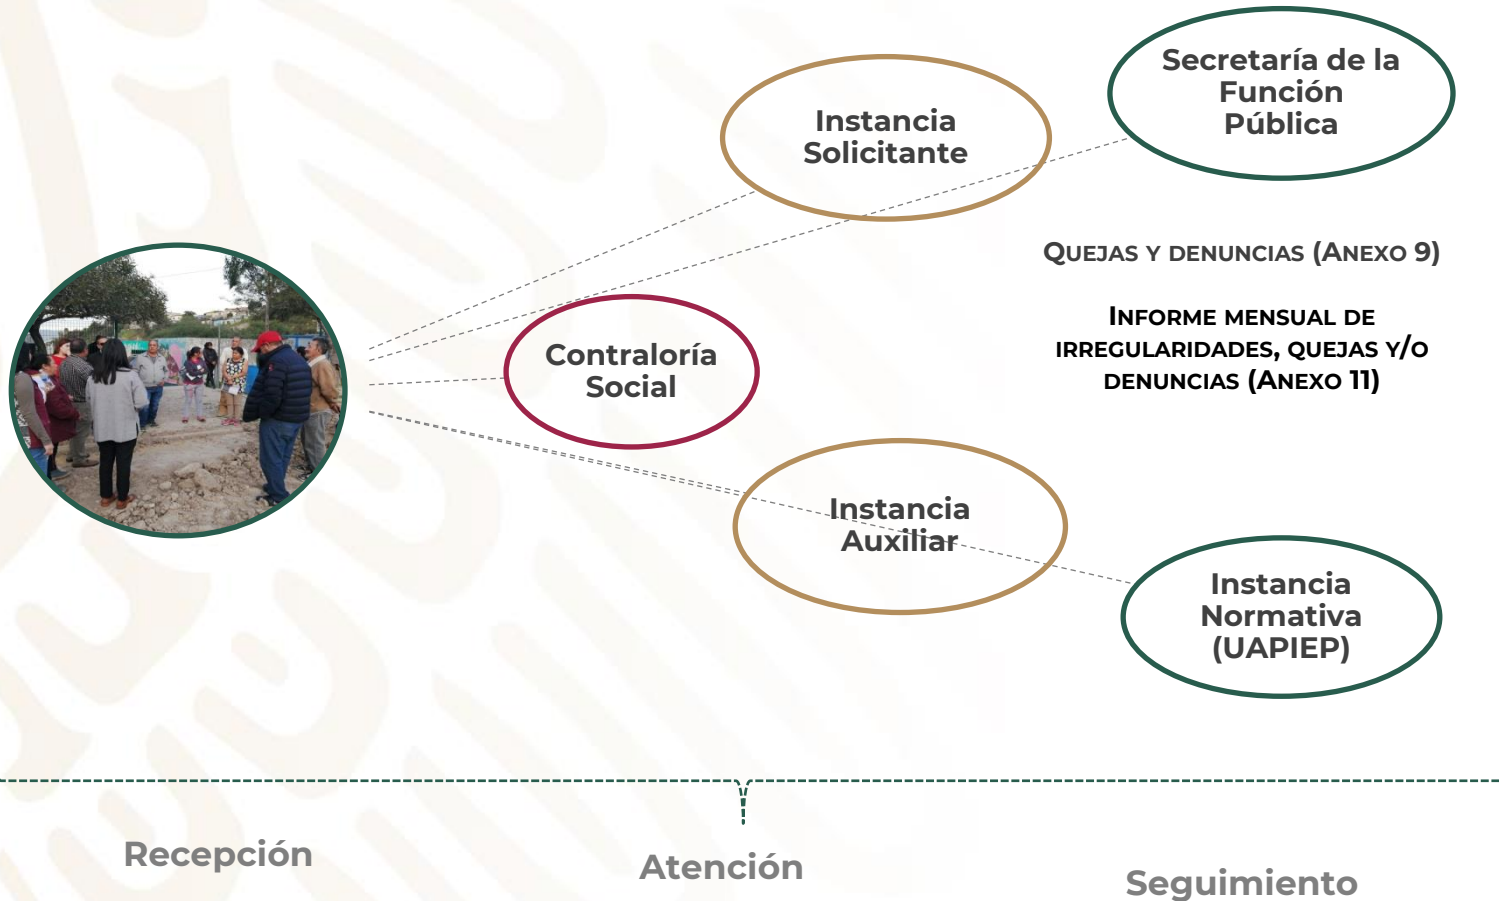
Instancia Solicitante

Secretaría de la Función Pública

Quejas y denuncias (Anexo 9)

Informe mensual de irregularidades, quejas y/o denuncias (Anexo 11)

Contraloría Social

Instancia Auxiliar

Instancia Normativa (UAPIEP)

Recepción

Atención

Seguimiento